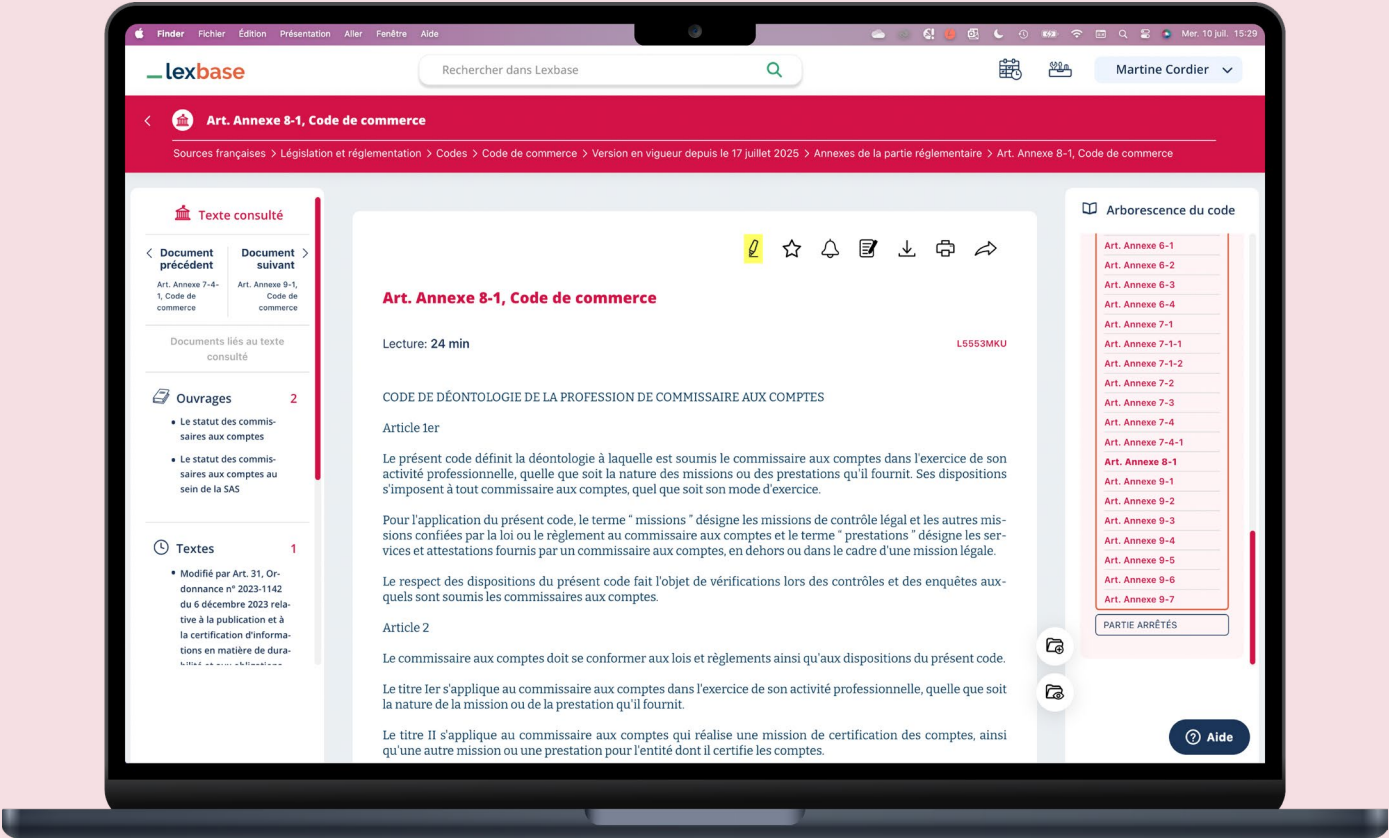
Finder Fichier Édition Présentation Aller Fenêtre Aide

Mer. 10 juil. 15:29

lexbase

Rechercher dans Lexbase

Martine Cordier

Art. Annexe 8-1, Code de commerce

Sources françaises > Législation et réglementation > Codes > Code de commerce > Version en vigueur depuis le 17 juillet 2025 > Annexes de la partie réglementaire > Art. Annexe 8-1, Code de commerce

Texte consulté

Document précédent
Art. Annexe 7-4-1, Code de commerce

Document suivant
Art. Annexe 9-1, Code de commerce

Documents liés au texte consulté

Ouvrages 2
• Le statut des commissaires aux comptes
• Le statut des commissaires aux comptes au sein de la SAS

Textes 1
• Modifié par Art. 31, Ordonnance n° 2023-1142 du 6 décembre 2023 relative à la publication et à la certification d'informations en matière de dura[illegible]

Art. Annexe 8-1, Code de commerce

Lecture: 24 min

L5553MKU

CODE DE DÉONTOLOGIE DE LA PROFESSION DE COMMISSAIRE AUX COMPTES

Article 1er

Le présent code définit la déontologie à laquelle est soumis le commissaire aux comptes dans l'exercice de son activité professionnelle, quelle que soit la nature des missions ou des prestations qu'il fournit. Ses dispositions s'imposent à tout commissaire aux comptes, quel que soit son mode d'exercice.

Pour l'application du présent code, le terme " missions " désigne les missions de contrôle légal et les autres missions confiées par la loi ou le règlement au commissaire aux comptes et le terme " prestations " désigne les services et attestations fournis par un commissaire aux comptes, en dehors ou dans le cadre d'une mission légale.

Le respect des dispositions du présent code fait l'objet de vérifications lors des contrôles et des enquêtes auxquels sont soumis les commissaires aux comptes.

Article 2

Le commissaire aux comptes doit se conformer aux lois et règlements ainsi qu'aux dispositions du présent code.

Le titre Ier s'applique au commissaire aux comptes dans l'exercice de son activité professionnelle, quelle que soit la nature de la mission ou de la prestation qu'il fournit.

Le titre II s'applique au commissaire aux comptes qui réalise une mission de certification des comptes, ainsi qu'une autre mission ou une prestation pour l'entité dont il certifie les comptes.

Arborescence du code

Art. Annexe 6-1
Art. Annexe 6-2
Art. Annexe 6-3
Art. Annexe 6-4
Art. Annexe 7-1
Art. Annexe 7-1-1
Art. Annexe 7-1-2
Art. Annexe 7-2
Art. Annexe 7-3
Art. Annexe 7-4
Art. Annexe 7-4-1
Art. Annexe 8-1
Art. Annexe 9-1
Art. Annexe 9-2
Art. Annexe 9-3
Art. Annexe 9-4
Art. Annexe 9-5
Art. Annexe 9-6
Art. Annexe 9-7
PARTIE ARRÊTÉS

Aide